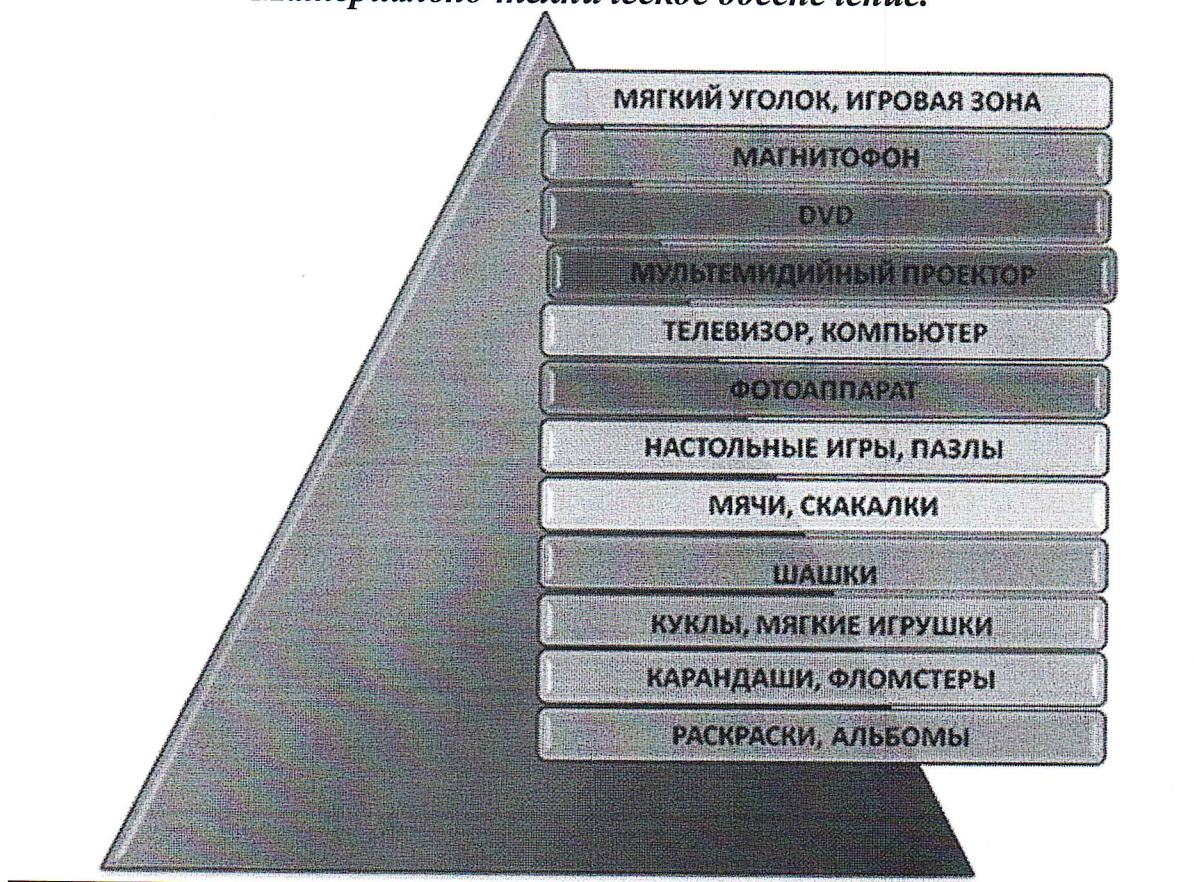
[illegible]

МЯГКИЙ УГОЛОК, ИГРОВАЯ ЗОНА

МАГНИТОФОН

DVD

МУЛЬТЕМИДИЙНЫЙ ПРОЕКТОР

ТЕЛЕВИЗОР, КОМПЬЮТЕР

ФОТОАППАРАТ

НАСТОЛЬНЫЕ ИГРЫ, ПАЗЛЫ

МЯЧИ, СКАКАЛКИ

ШАШКИ

КУКЛЫ, МЯГКИЕ ИГРУШКИ

КАРАНДАШИ, ФЛОМСТЕРЫ

РАСКРАСКИ, АЛЬБОМЫ